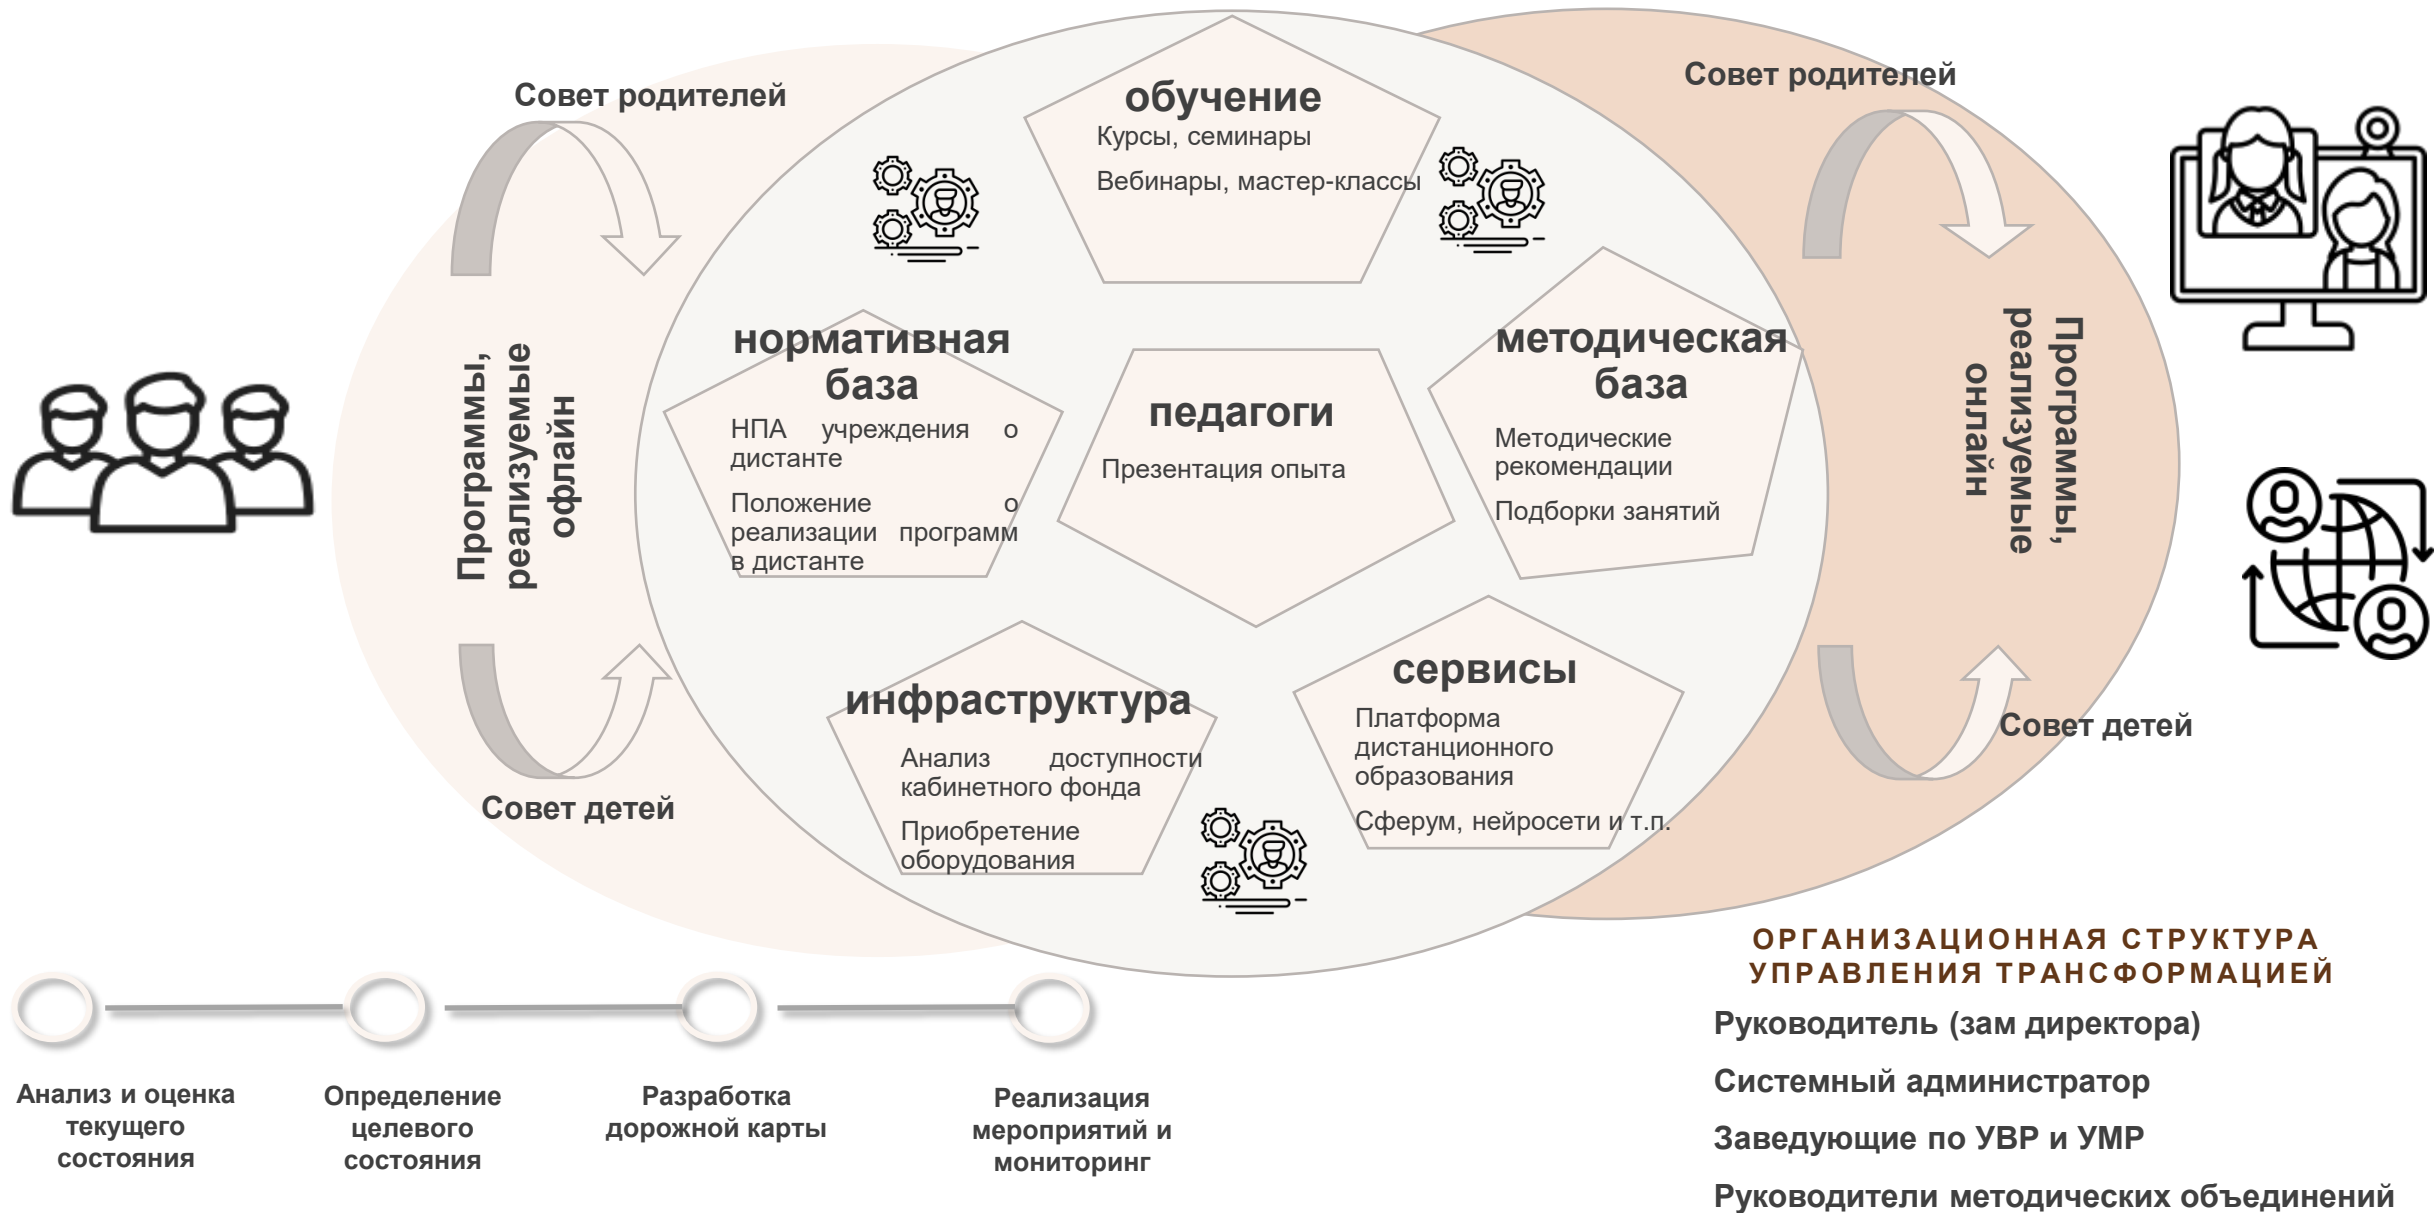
Совет родителей

Программы, реализуемые офлайн

Совет детей

обучение
Курсы, семинары
Вебинары, мастер-классы

нормативная база
НПА учреждения о дистанте
Положение о реализации программ в дистанте

педагоги
Презентация опыта

методическая база
Методические рекомендации
Подборки занятий

инфраструктура
Анализ доступности кабинетного фонда
Приобретение оборудования

сервисы
Платформа дистанционного образования
Сферум, нейросети и т.п.

Совет родителей

Программы, реализуемые онлайн

Совет детей

Анализ и оценка текущего состояния

Определение целевого состояния

Разработка дорожной карты

Реализация мероприятий и мониторинг

ОРГАНИЗАЦИОННАЯ СТРУКТУРА УПРАВЛЕНИЯ ТРАНСФОРМАЦИЕЙ
Руководитель (зам директора)
Системный администратор
Заведующие по УВР и УМР
Руководители методических объединений